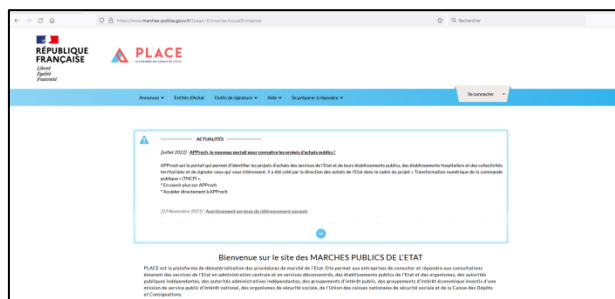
https://www.marches-publics.gouv.fr/?page=Entreprise.AccueilEntreprise

Rechercher

RÉPUBLIQUE FRANÇAISE

Liberté
Égalité
Fraternité

PLACE

PLATEFORME DES ACHATS DE L'ÉTAT

Annonces Entités d'achat Outils de signature Aide Se préparer à répondre

Se connecter

ACTUALITÉS

[Juillet 2023] - APProch, le nouveau portail pour connaître les projets d'achats publics !

APProch est le portail qui permet d'identifier les projets d'achats des services de l'Etat et de leurs établissements publics, des établissements hospitaliers et des collectivités territoriales et de signaler ceux qui vous intéressent. Il a été initié par la direction des achats de l'Etat dans le cadre du projet « Transformation numérique de la commande publique » (TNCP).
* En savoir plus sur APProch
* Accéder directement à APProch

[23 Novembre 2023] - Avertissement services de référencement payants

Bienvenue sur le site des MARCHES PUBLICS DE L'ETAT

PLACE est la plateforme de dématérialisation des procédures de marché de l'Etat. Elle permet aux entreprises de consulter et répondre aux consultations émanant des services de l'Etat en administration centrale et en services déconcentrés, des établissements publics de l'Etat et des organismes, des autorités publiques indépendantes, des autorités administratives indépendantes, des groupements d'intérêt public, des groupements d'intérêt économique investis d'une mission de service public d'intérêt national, des organismes de sécurité sociale, de l'Union des caisses nationales de sécurité sociale et de la Caisse des Dépôts et Consignations.